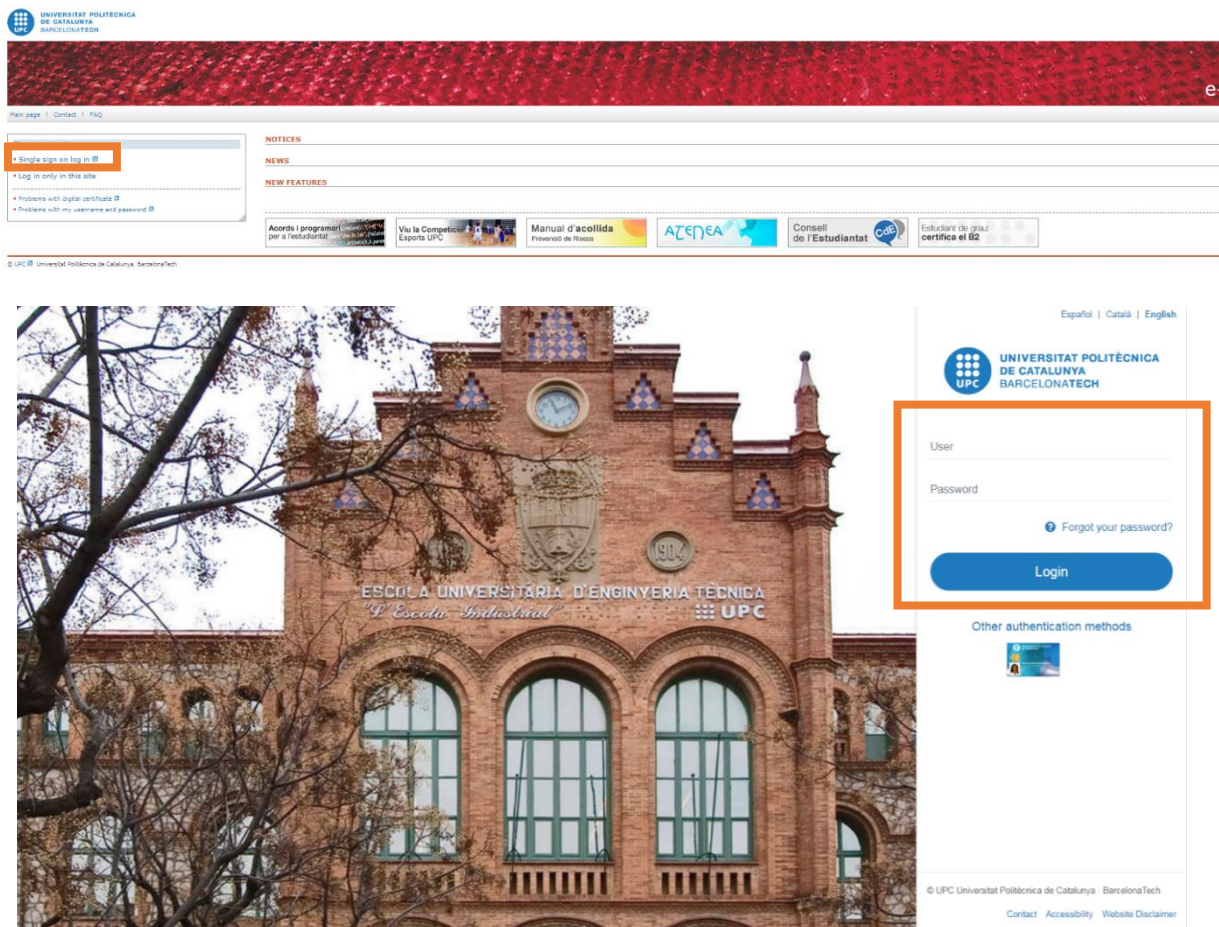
UPC UNIVERSITAT POLITÈCNICA DE CATALUNYA BARCELONATECH

e-

Main page | Contact | FAQ

• Single sign on log in
• Log in only in this site
• Problems with digital certificate
• Problems with my username and password

NOTICES
NEWS
NEW FEATURES

Acords i programari per a l'estudiantat
Viu la Competició Esports UPC
Manual d'acollida Prevenció de Riscos
ATENEA
Consell de l'Estudiantat CdE
Estudiant de grau: certifica el B2

© UPC. Universitat Politècnica de Catalunya. BarcelonaTech

ESCOLA UNIVERSITÀRIA D'ENGINYERIA TÈCNICA
"L'Escola Industrial"
UPC
1904

Español | Català | English

UPC UNIVERSITAT POLITÈCNICA DE CATALUNYA BARCELONATECH

User
Password
Forgot your password?
Login

Other authentication methods

© UPC Universitat Politècnica de Catalunya · BarcelonaTech
Contact Accessibility Website Disclaimer